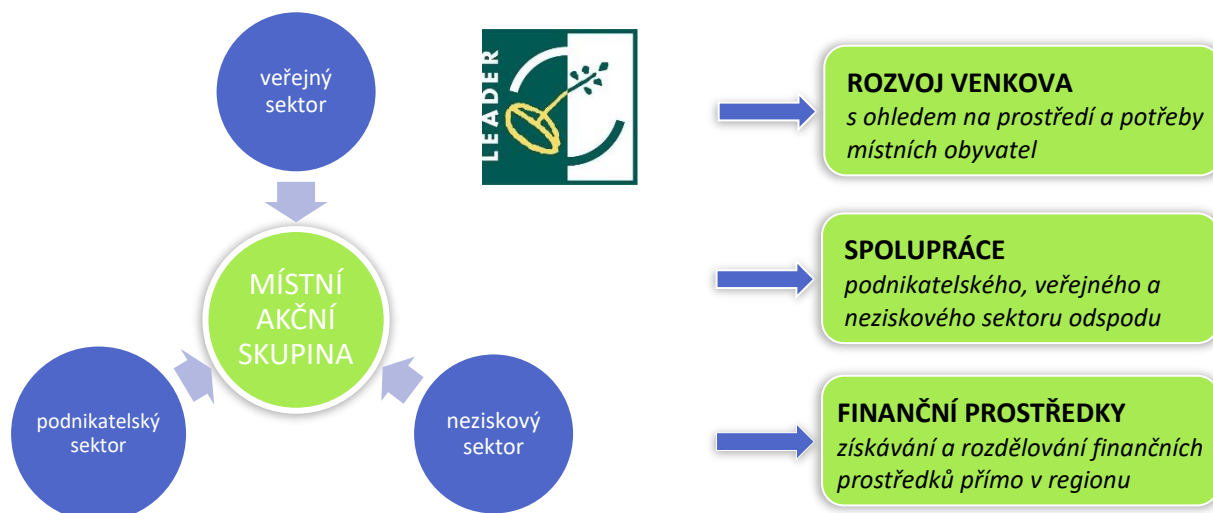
veřejný sektor

MÍSTNÍ AKČNÍ SKUPINA

podnikatelský sektor

neziskový sektor

LEADER

**ROZVOJ VENKOVA**
*s ohledem na prostředí a potřeby místních obyvatel*

**SPOLUPRÁCE**
*podnikatelského, veřejného a neziskového sektoru odspodu*

**FINANČNÍ PROSTŘEDKY**
*získávání a rozdělování finančních prostředků přímo v regionu*